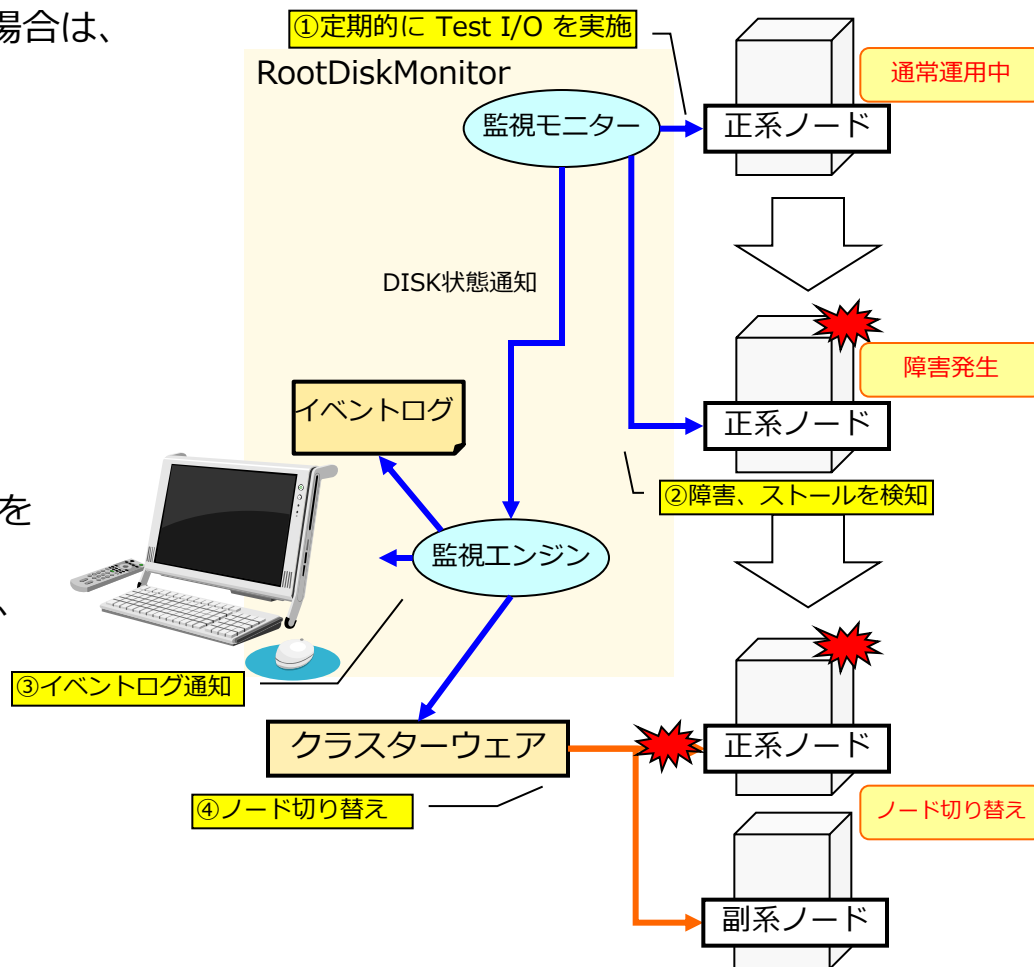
場合は、

を

、

①定期的に Test I/O を実施

RootDiskMonitor

監視モニター

正系ノード

通常運用中

DISK状態通知

障害発生

正系ノード

イベントログ

②障害、ストールを検知

監視エンジン

③イベントログ通知

クラスターウェア

正系ノード

④ノード切り替え

ノード切り替え

副系ノード